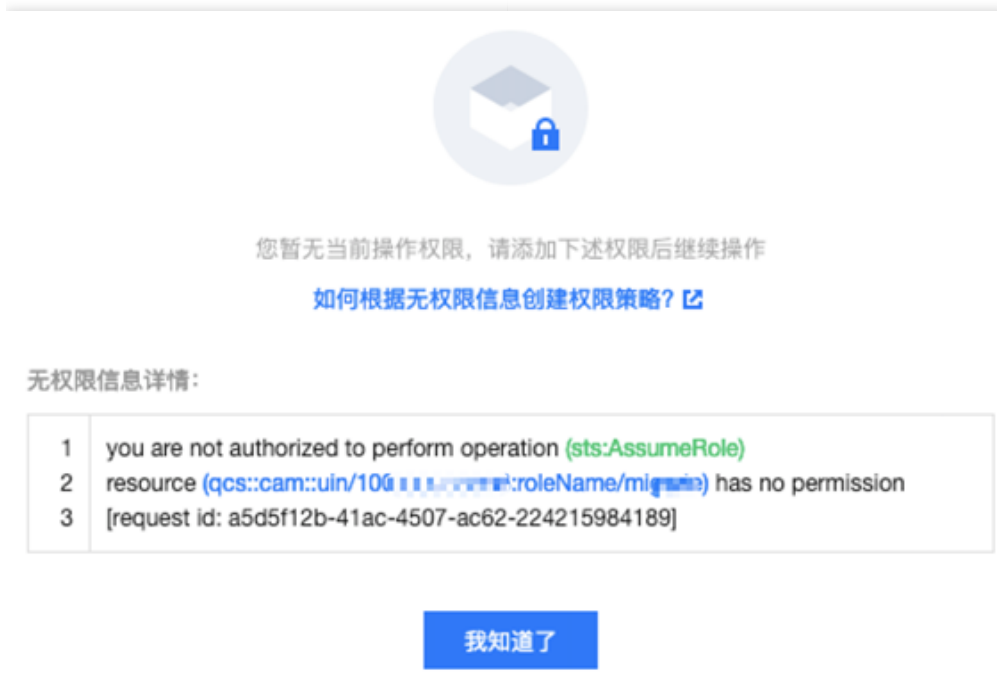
您暂无当前操作权限，请添加下述权限后继续操作

如何根据无权限信息创建权限策略？

无权限信息详情：

1 you are not authorized to perform operation (sts:AssumeRole)
2 resource (qcs::cam::uin/10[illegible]:roleName/mi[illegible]) has no permission
3 [request id: a5d5f12b-41ac-4507-ac62-224215984189]

我知道了